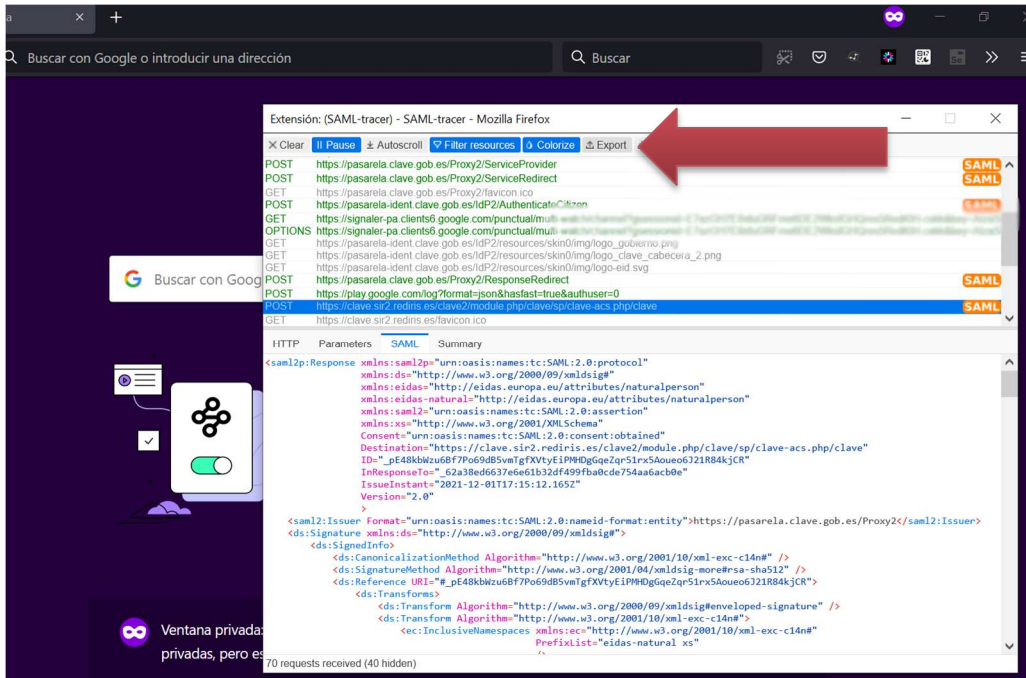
a ×

Buscar con Google o introducir una dirección

Buscar

Extensión: (SAML-tracer) - SAML-tracer - Mozilla Firefox

× Clear | Pause | Autoscroll | Filter resources | Colorize | Export

POST https://pasarela.clave.gob.es/Proxy2/ServiceProvider SAML
POST https://pasarela.clave.gob.es/Proxy2/ServiceRedirect SAML
GET https://pasarela.clave.gob.es/Proxy2/favicon.ico
POST https://pasarela-ident.clave.gob.es/IdP2/AuthenticateCitizen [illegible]
GET https://signaler-pa.clients6.google.com/punctual/multi-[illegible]
OPTIONS https://signaler-pa.clients6.google.com/punctual/multi-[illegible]
GET https://pasarela-ident.clave.gob.es/IdP2/resources/skin0/img/logo_gobierno.png
GET https://pasarela-ident.clave.gob.es/IdP2/resources/skin0/img/logo_clave_cabecera_2.png
GET https://pasarela-ident.clave.gob.es/IdP2/resources/skin0/img/logo-eid.svg
POST https://pasarela.clave.gob.es/Proxy2/ResponseRedirect SAML
POST https://play.google.com/log?format=json&hasfast=true&authuser=0
POST https://clave.sir2.rediris.es/clave2/module.php/clave/sp/clave-acs.php/clave SAML
GET https://clave.sir2.rediris.es/favicon.ico

HTTP Parameters SAML Summary

<saml2p:Response xmlns:saml2p="urn:oasis:names:tc:SAML:2.0:protocol"
xmlns:ds="http://www.w3.org/2000/09/xmldsig#"
xmlns:eidas="http://eidas.europa.eu/attributes/naturalperson"
xmlns:eidas-natural="http://eidas.europa.eu/attributes/naturalperson"
xmlns:saml2="urn:oasis:names:tc:SAML:2.0:assertion"
xmlns:xs="http://www.w3.org/2001/XMLSchema"
Consent="urn:oasis:names:tc:SAML:2.0:consent:obtained"
Destination="https://clave.sir2.rediris.es/clave2/module.php/clave/sp/clave-acs.php/clave"
ID="_pE48kbWzu6Bf7Po69dB5vmTgfXVtyEiPMHDgGqeZqr51rx5Aoueo6J21R84kjCR"
InResponseTo="_62a38ed6637e6e61b32df499fba0cde754aa6acb0e"
IssueInstant="2021-12-01T17:15:12.165Z"
Version="2.0"
>
<saml2:Issuer Format="urn:oasis:names:tc:SAML:2.0:nameid-format:entity">https://pasarela.clave.gob.es/Proxy2</saml2:Issuer>
<ds:Signature xmlns:ds="http://www.w3.org/2000/09/xmldsig#">
<ds:SignedInfo>
<ds:CanonicalizationMethod Algorithm="http://www.w3.org/2001/10/xml-exc-c14n#" />
<ds:SignatureMethod Algorithm="http://www.w3.org/2001/04/xmldsig-more#rsa-sha512" />
<ds:Reference URI="#_pE48kbWzu6Bf7Po69dB5vmTgfXVtyEiPMHDgGqeZqr51rx5Aoueo6J21R84kjCR">
<ds:Transforms>
<ds:Transform Algorithm="http://www.w3.org/2000/09/xmldsig#enveloped-signature" />
<ds:Transform Algorithm="http://www.w3.org/2001/10/xml-exc-c14n#">
<ec:InclusiveNamespaces xmlns:ec="http://www.w3.org/2001/10/xml-exc-c14n#"
PrefixList="eidas-natural xs"

70 requests received (40 hidden)

Buscar con Goog

Ventana privada
privadas, pero es